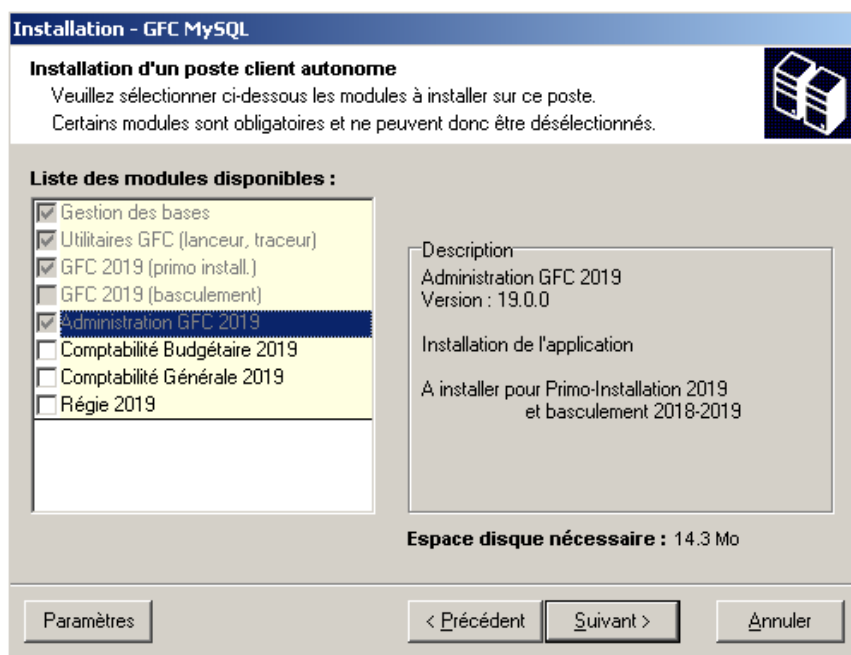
Installation - GFC MySQL

Installation d'un poste client autonome
Veuillez sélectionner ci-dessous les modules à installer sur ce poste.
Certains modules sont obligatoires et ne peuvent donc être désélectionnés.

Liste des modules disponibles :

Gestion des bases
Utilitaires GFC (lanceur, traceur)
GFC 2019 (primo install.)
GFC 2019 (basculement)
Administration GFC 2019
Comptabilité Budgétaire 2019
Comptabilité Générale 2019
Régie 2019

Description
Administration GFC 2019
Version : 19.0.0

Installation de l'application

A installer pour Primo-Installation 2019
et basculement 2018-2019

Espace disque nécessaire : 14.3 Mo

Paramètres

< Précédent

Suivant >

Annuler